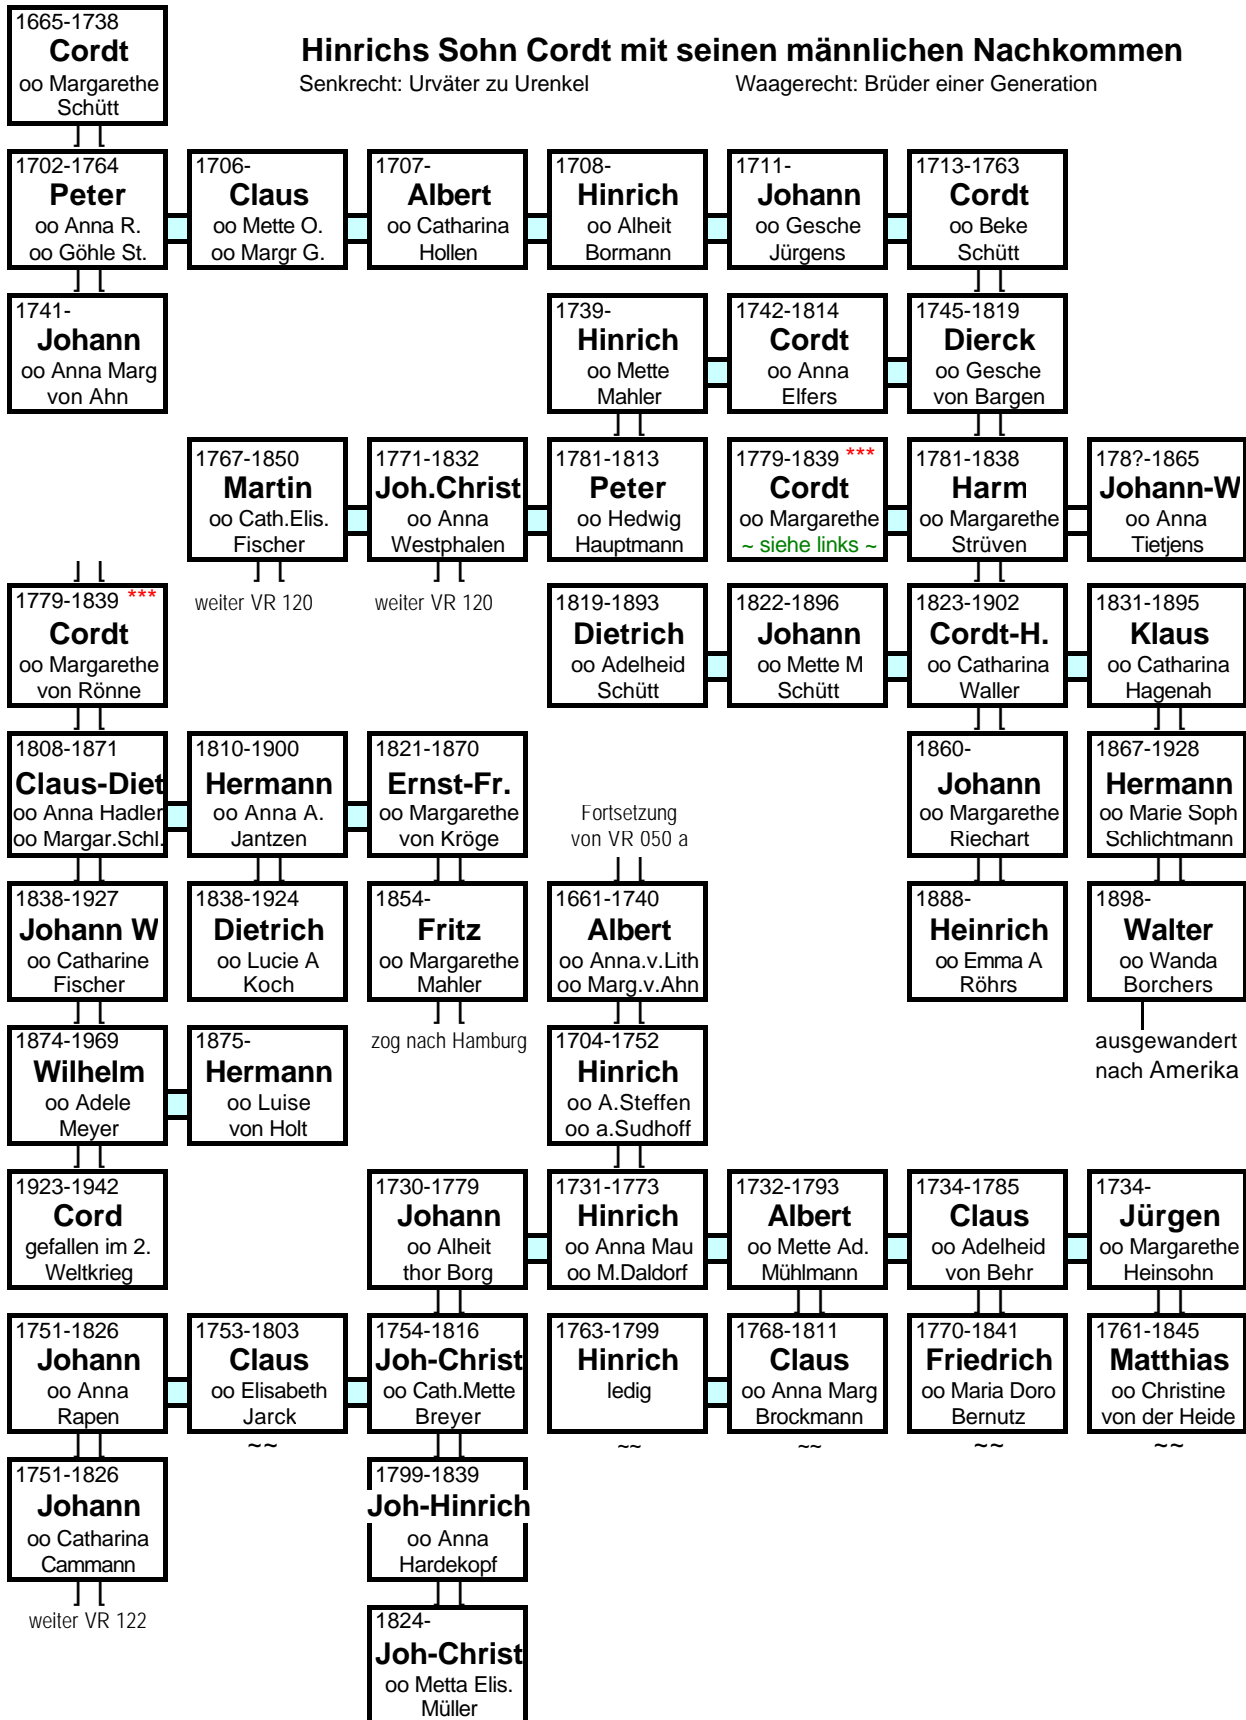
1665-1738
Cordt
oo Margarethe Schütt

Hinrichs Sohn Cordt mit seinen männlichen Nachkommen
Senkrecht: Urväter zu Urenkel Waagerecht: Brüder einer Generation

1702-1764
Peter
oo Anna R.
oo Göhle St.

1706-
Claus
oo Mette O.
oo Margr G.

1707-
Albert
oo Catharina Hollen

1708-
Hinrich
oo Alheit Bormann

1711-
Johann
oo Gesche Jürgens

1713-1763
Cordt
oo Beke Schütt

1741-
Johann
oo Anna Marg von Ahn

1739-
Hinrich
oo Mette Mahler

1742-1814
Cordt
oo Anna Elfers

1745-1819
Dierck
oo Gesche von Bargen

1767-1850
Martin
oo Cath.Elis. Fischer

1771-1832
Joh.Christ
oo Anna Westphalen

1781-1813
Peter
oo Hedwig Hauptmann

1779-1839 ***
Cordt
oo Margarethe
~ siehe links ~

1781-1838
Harm
oo Margarethe Strüven

178?-1865
Johann-W
oo Anna Tietjens

1779-1839 ***
Cordt
oo Margarethe von Rönne

weiter VR 120

weiter VR 120

1819-1893
Dietrich
oo Adelheid Schütt

1822-1896
Johann
oo Mette M Schütt

1823-1902
Cordt-H.
oo Catharina Waller

1831-1895
Klaus
oo Catharina Hagenah

1808-1871
Claus-Diet
oo Anna Hadler
oo Margar.Schl.

1810-1900
Hermann
oo Anna A. Jantzen

1821-1870
Ernst-Fr.
oo Margarethe von Kröge

Fortsetzung von VR 050 a

1860-
Johann
oo Margarethe Riechart

1867-1928
Hermann
oo Marie Soph Schlichtmann

1838-1927
Johann W
oo Catharine Fischer

1838-1924
Dietrich
oo Lucie A Koch

1854-
Fritz
oo Margarethe Mahler

1661-1740
Albert
oo Anna.v.Lith
oo Marg.v.Ahn

1888-
Heinrich
oo Emma A Röhrs

1898-
Walter
oo Wanda Borchers

zog nach Hamburg

ausgewandert nach Amerika

1874-1969
Wilhelm
oo Adele Meyer

1875-
Hermann
oo Luise von Holt

1704-1752
Hinrich
oo A.Steffen
oo a.Sudhoff

1923-1942
Cord
gefallen im 2. Weltkrieg

1730-1779
Johann
oo Alheit thor Borg

1731-1773
Hinrich
oo Anna Mau
oo M.Daldorf

1732-1793
Albert
oo Mette Ad. Mühlmann

1734-1785
Claus
oo Adelheid von Behr

1734-
Jürgen
oo Margarethe Heinsohn

1751-1826
Johann
oo Anna Rapen

1753-1803
Claus
oo Elisabeth Jarck
~~

1754-1816
Joh-Christ
oo Cath.Mette Breyer

1763-1799
Hinrich
ledig
~~

1768-1811
Claus
oo Anna Marg Brockmann
~~

1770-1841
Friedrich
oo Maria Doro Bernutz
~~

1761-1845
Matthias
oo Christine von der Heide
~~

1751-1826
Johann
oo Catharina Cammann

weiter VR 122

1799-1839
Joh-Hinrich
oo Anna Hardekopf

1824-
Joh-Christ
oo Metta Elis. Müller